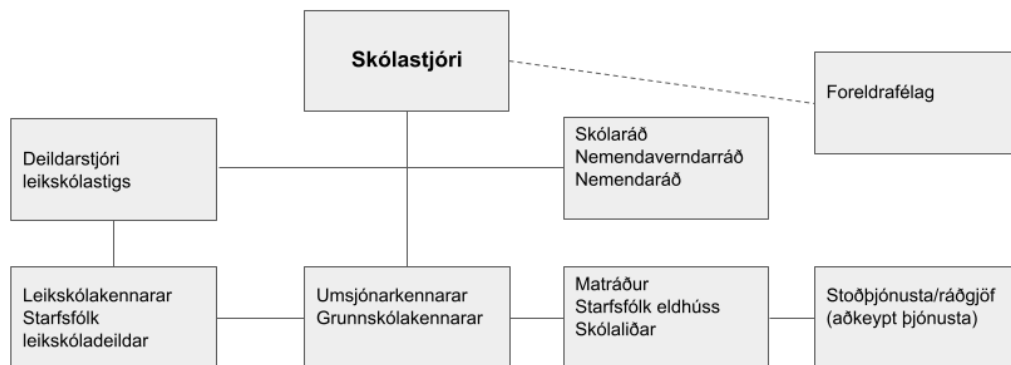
Skólastjóri

Foreldrafélag

Deildarstjóri leikskólastigs

Skólaráð
Nemendaverndarráð
Nemendaráð

Leikskólakennarar
Starfsfólk leikskóladeildar

Umsjónarkennarar
Grunnskólakennarar

Matráður
Starfsfólk eldhúss
Skólaliðar

Stoðþjónusta/ráðgjöf (aðkeypt þjónusta)